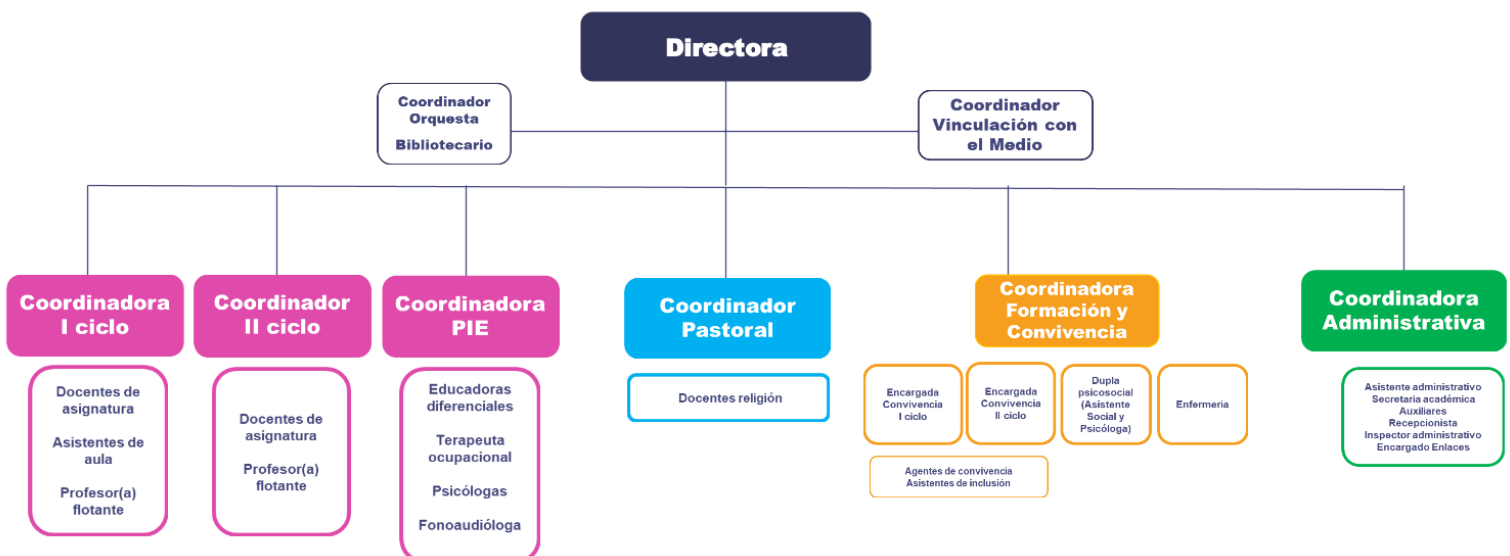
Directora

Coordinador Orquesta

Bibliotecario

Coordinador Vinculación con el Medio

Coordinadora I ciclo

Docentes de asignatura

Asistentes de aula

Profesor(a) flotante

Coordinador II ciclo

Docentes de asignatura

Profesor(a) flotante

Coordinadora PIE

Educadoras diferenciales

Terapeuta ocupacional

Psicólogas

Fonoaudióloga

Coordinador Pastoral

Docentes religión

Coordinadora Formación y Convivencia

Encargada Convivencia I ciclo

Encargada Convivencia II ciclo

Dupla psicosocial (Asistente Social y Psicóloga)

Enfermeria

Agentes de convivencia
Asistentes de inclusión

Coordinadora Administrativa

Asistente administrativo
Secretaria académica
Auxiliares
Recepcionista
Inspector administrativo
Encargado Enlaces